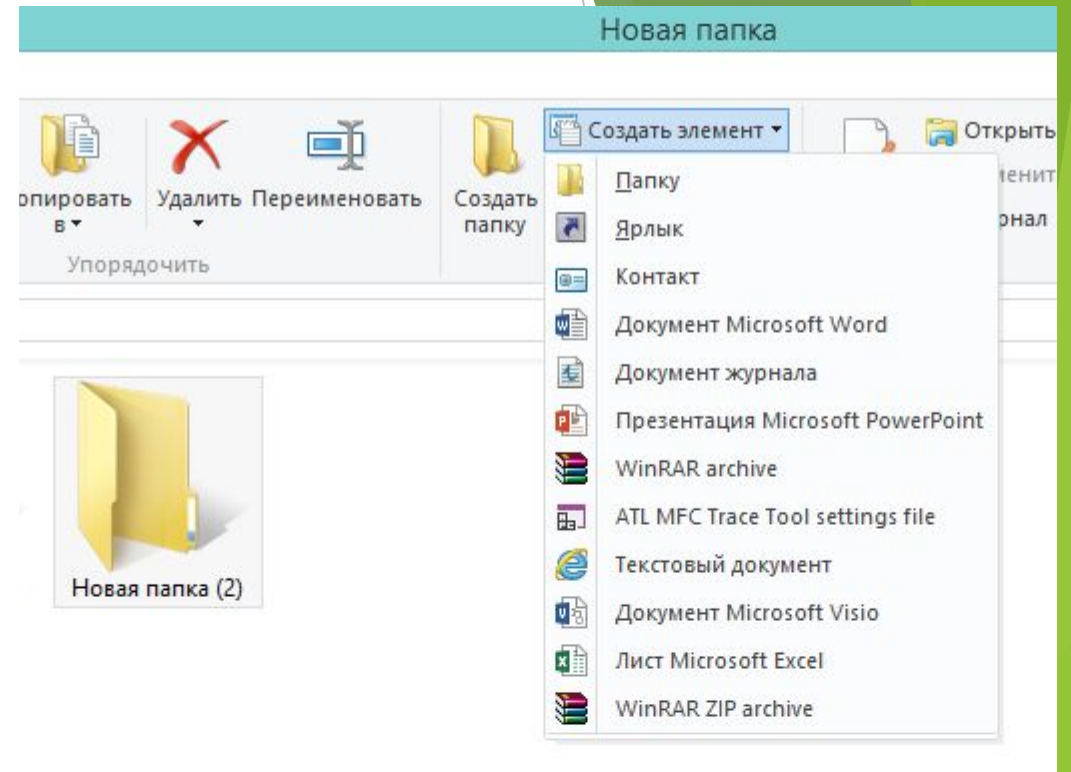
Новая папка

опировать в

Удалить

Переименовать

Упорядочить

Создать папку

Создать элемент

Открыть

мент

рнал

Папку
Ярлык
Контакт
Документ Microsoft Word
Документ журнала
Презентация Microsoft PowerPoint
WinRAR archive
ATL MFC Trace Tool settings file
Текстовый документ
Документ Microsoft Visio
Лист Microsoft Excel
WinRAR ZIP archive

Новая папка (2)